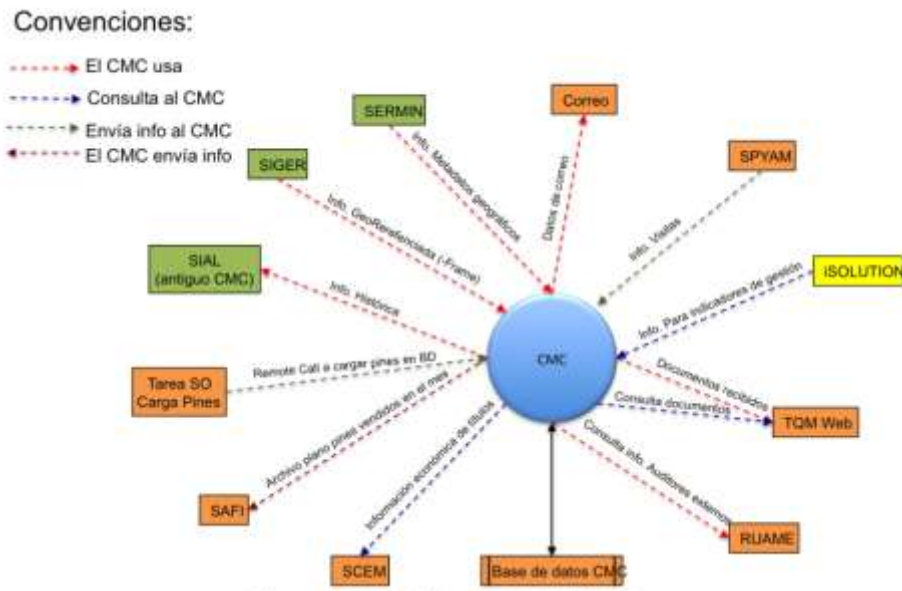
Convenciones:

El CMC usa

Consulta al CMC

Envía info al CMC

El CMC envía info

SERMIN

Correo

SIGER

SPYAM

SIAL (antiguo CMC)

iSOLUTION

Tarea SO Carga Pines

SAFI

SCEM

Base de datos CMC

RUAME

TQM Web

CMC

Info. Metadatos geográficos

Datos de correo

Info. GeoReferenciada (-Frame)

Info. Visitas

Info. Histórica

Info. Para indicadores de gestión

Remote Call a cargar pines en BD

Documentos recibidos

Consulta documentos

Archivo plano pines vendidos en el mes

Información económica de títulos

Consulta info. Auditores externos